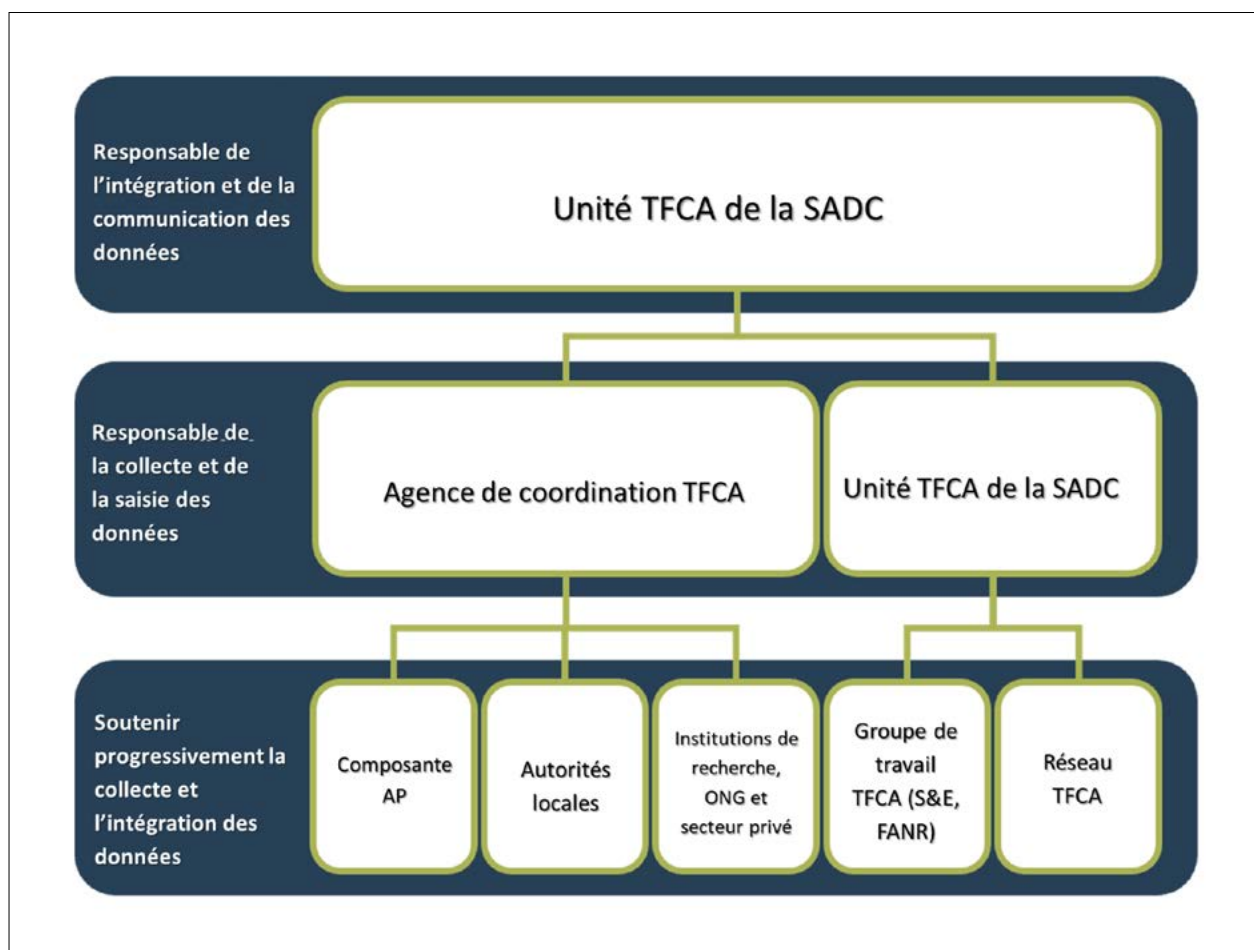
Responsable de l'intégration et de la communication des données

Unité TFCA de la SADC

Responsable de la collecte et de la saisie des données

Agence de coordination TFCA

Unité TFCA de la SADC

Soutenir progressivement la collecte et l'intégration des données

Composante AP

Autorités locales

Institutions de recherche, ONG et secteur privé

Groupe de travail TFCA (S&E, FANR)

Réseau TFCA